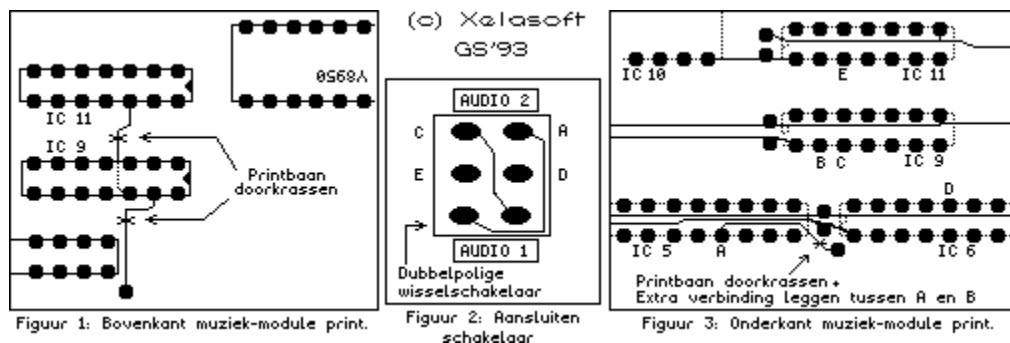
(c) Xelasoft
GS'93

IC 11

IC 9

0S69A

Printbaan doorkrassen

Figuur 1: Bovenkant muziek-module print.

AUDIO 2

C A

E D

AUDIO 1

Dubbelpolige wisselschakelaar

Figuur 2: Aansluiten schakelaar

IC 10

E

IC 11

B C

IC 9

D

IC 5

A

IC 6

Printbaan doorkrassen + Extra verbinding leggen tussen A en B

Figuur 3: Onderkant muziek-module print.